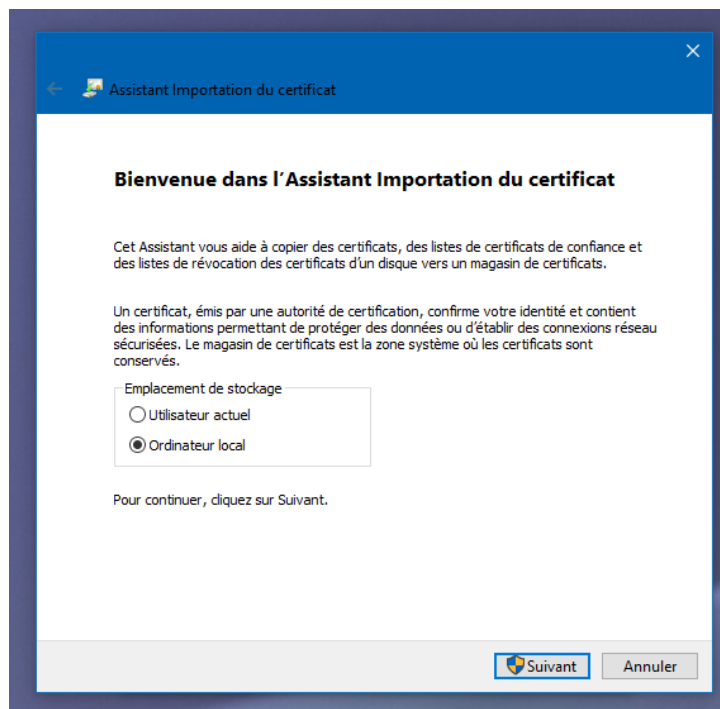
Assistant Importation du certificat

Bienvenue dans l'Assistant Importation du certificat

Cet Assistant vous aide à copier des certificats, des listes de certificats de confiance et des listes de révocation des certificats d'un disque vers un magasin de certificats.

Un certificat, émis par une autorité de certification, confirme votre identité et contient des informations permettant de protéger des données ou d'établir des connexions réseau sécurisées. Le magasin de certificats est la zone système où les certificats sont conservés.

Emplacement de stockage
Utilisateur actuel
Ordinateur local

Pour continuer, cliquez sur Suivant.

Suivant
Annuler